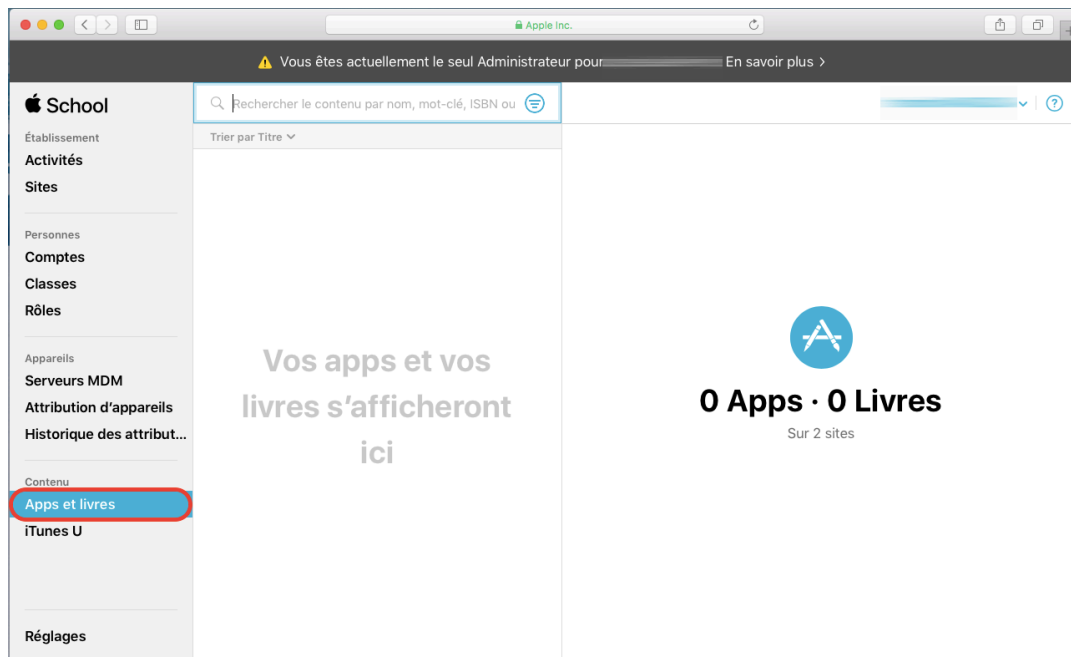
Apple Inc.

Vous êtes actuellement le seul Administrateur pour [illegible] En savoir plus >

School

Établissement
Activités
Sites

Personnes
Comptes
Classes
Rôles

Appareils
Serveurs MDM
Attribution d'appareils
Historique des attribut...

Contenu
Apps et livres
iTunes U

Réglages

Rechercher le contenu par nom, mot-clé, ISBN ou

Trier par Titre

Vos apps et vos livres s'afficheront ici

0 Apps · 0 Livres
Sur 2 sites